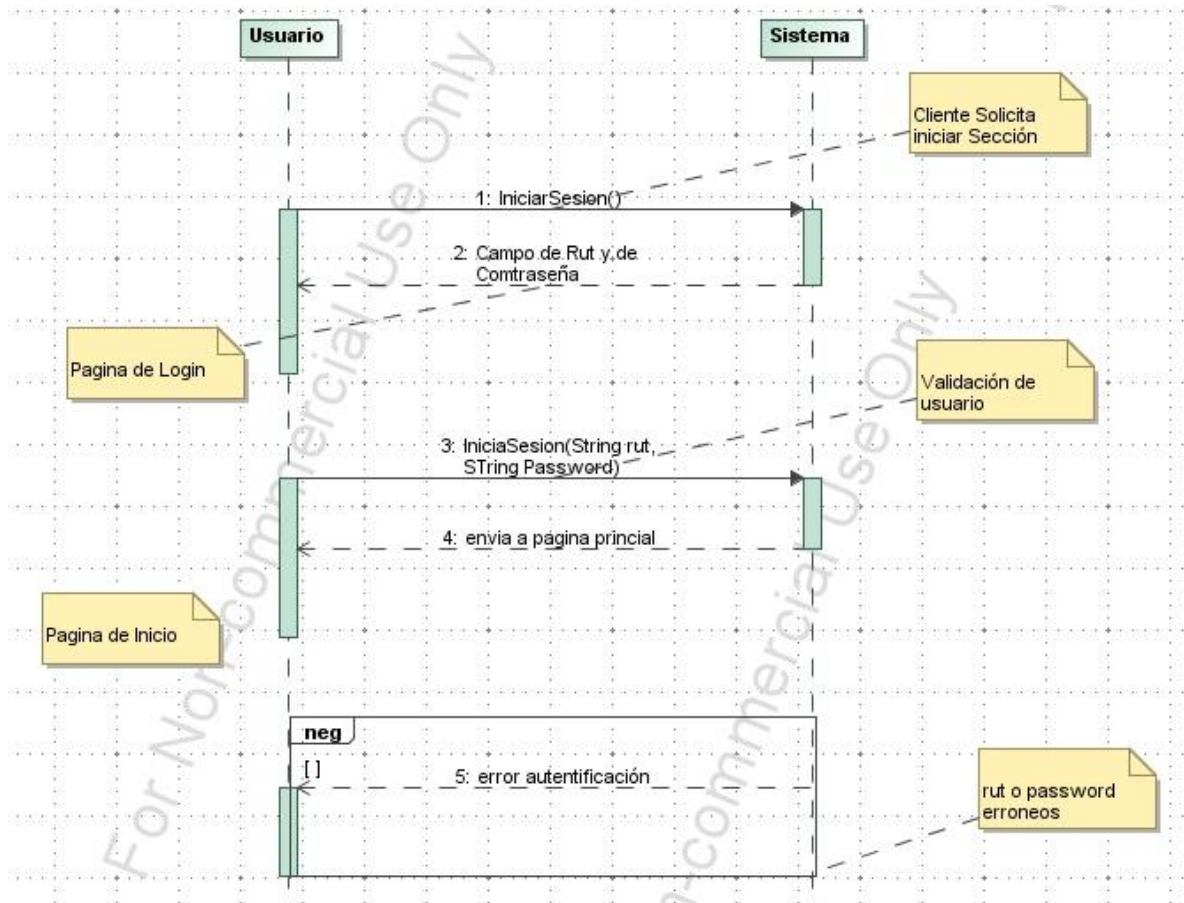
Usuario

Sistema

Cliente Solicita iniciar Sección

1: IniciarSesion()

2: Campo de Rut y de Comtraseña

Pagina de Login

Validación de usuario

3: IniciaSesion(String rut, STring Password)

4: envia a pagina princial

Pagina de Inicio

neg

[ ]

5: error autentificación

rut o password erroneos

For Non-commercial Use Only

For Non-commercial Use Only

For Non-commercial Use Only